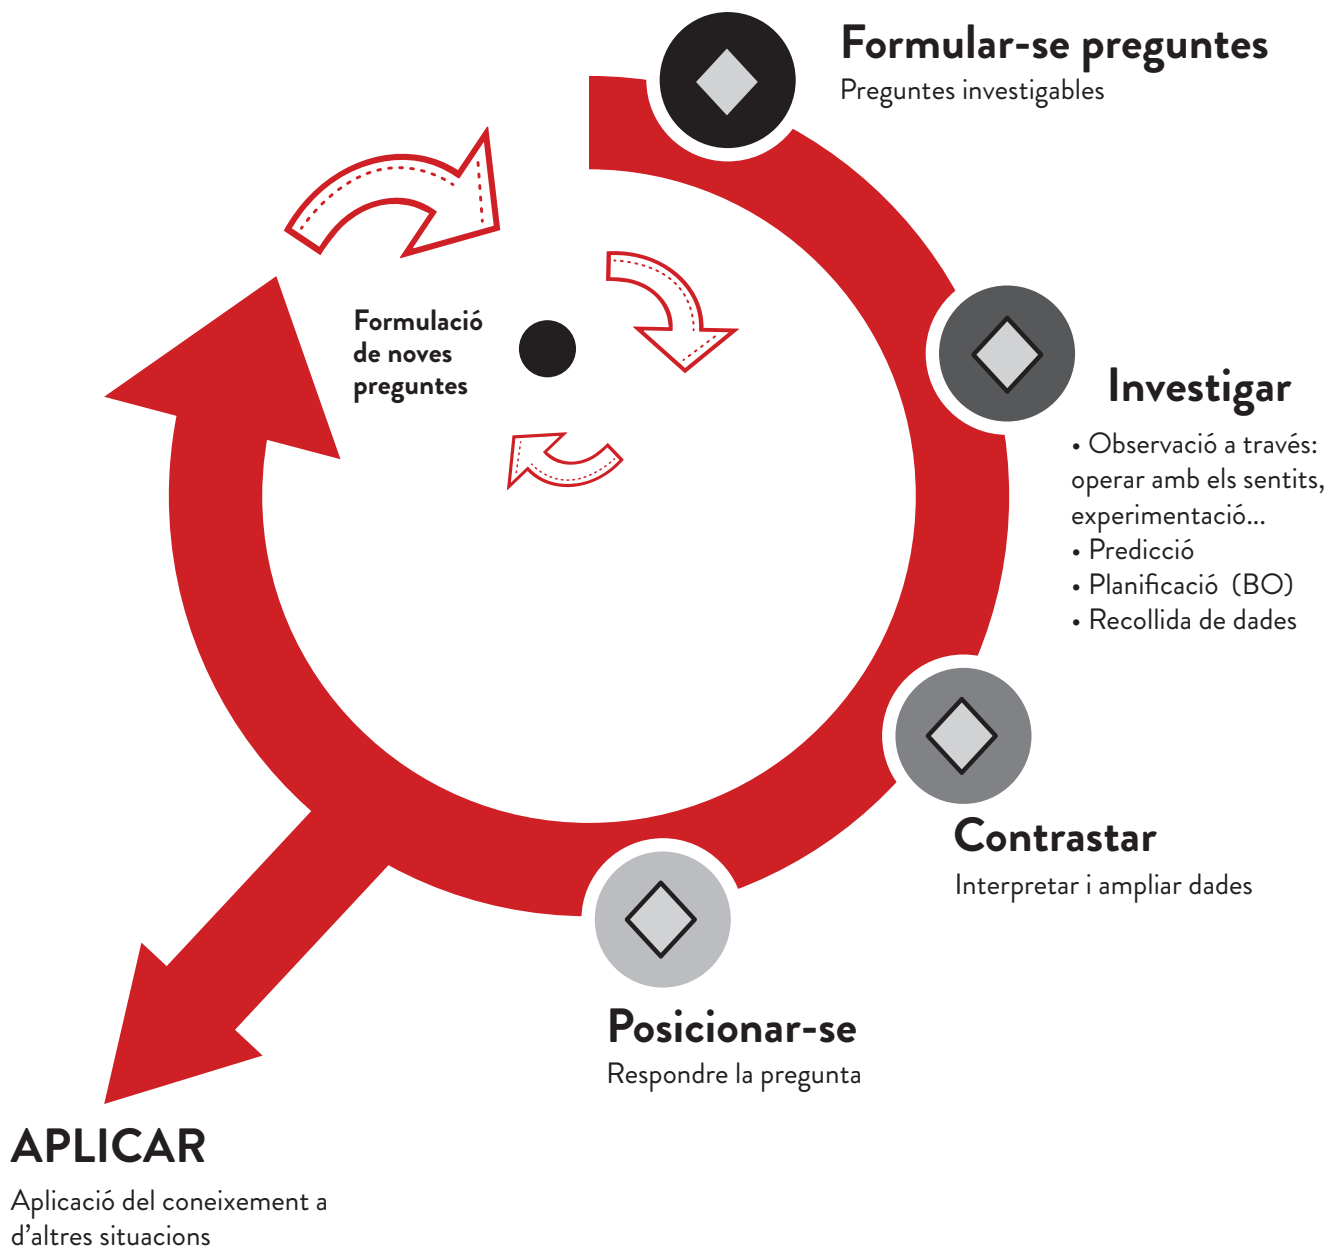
Formular-se preguntes
Preguntes investigables

Formulació de noves preguntes

Investigar
• Observació a través: operar amb els sentits, experimentació...
• Predicció
• Planificació (BO)
• Recollida de dades

Contrastar
Interpretar i ampliar dades

Posicionar-se
Respondre la pregunta

APLICAR
Aplicació del coneixement a d'altres situacions